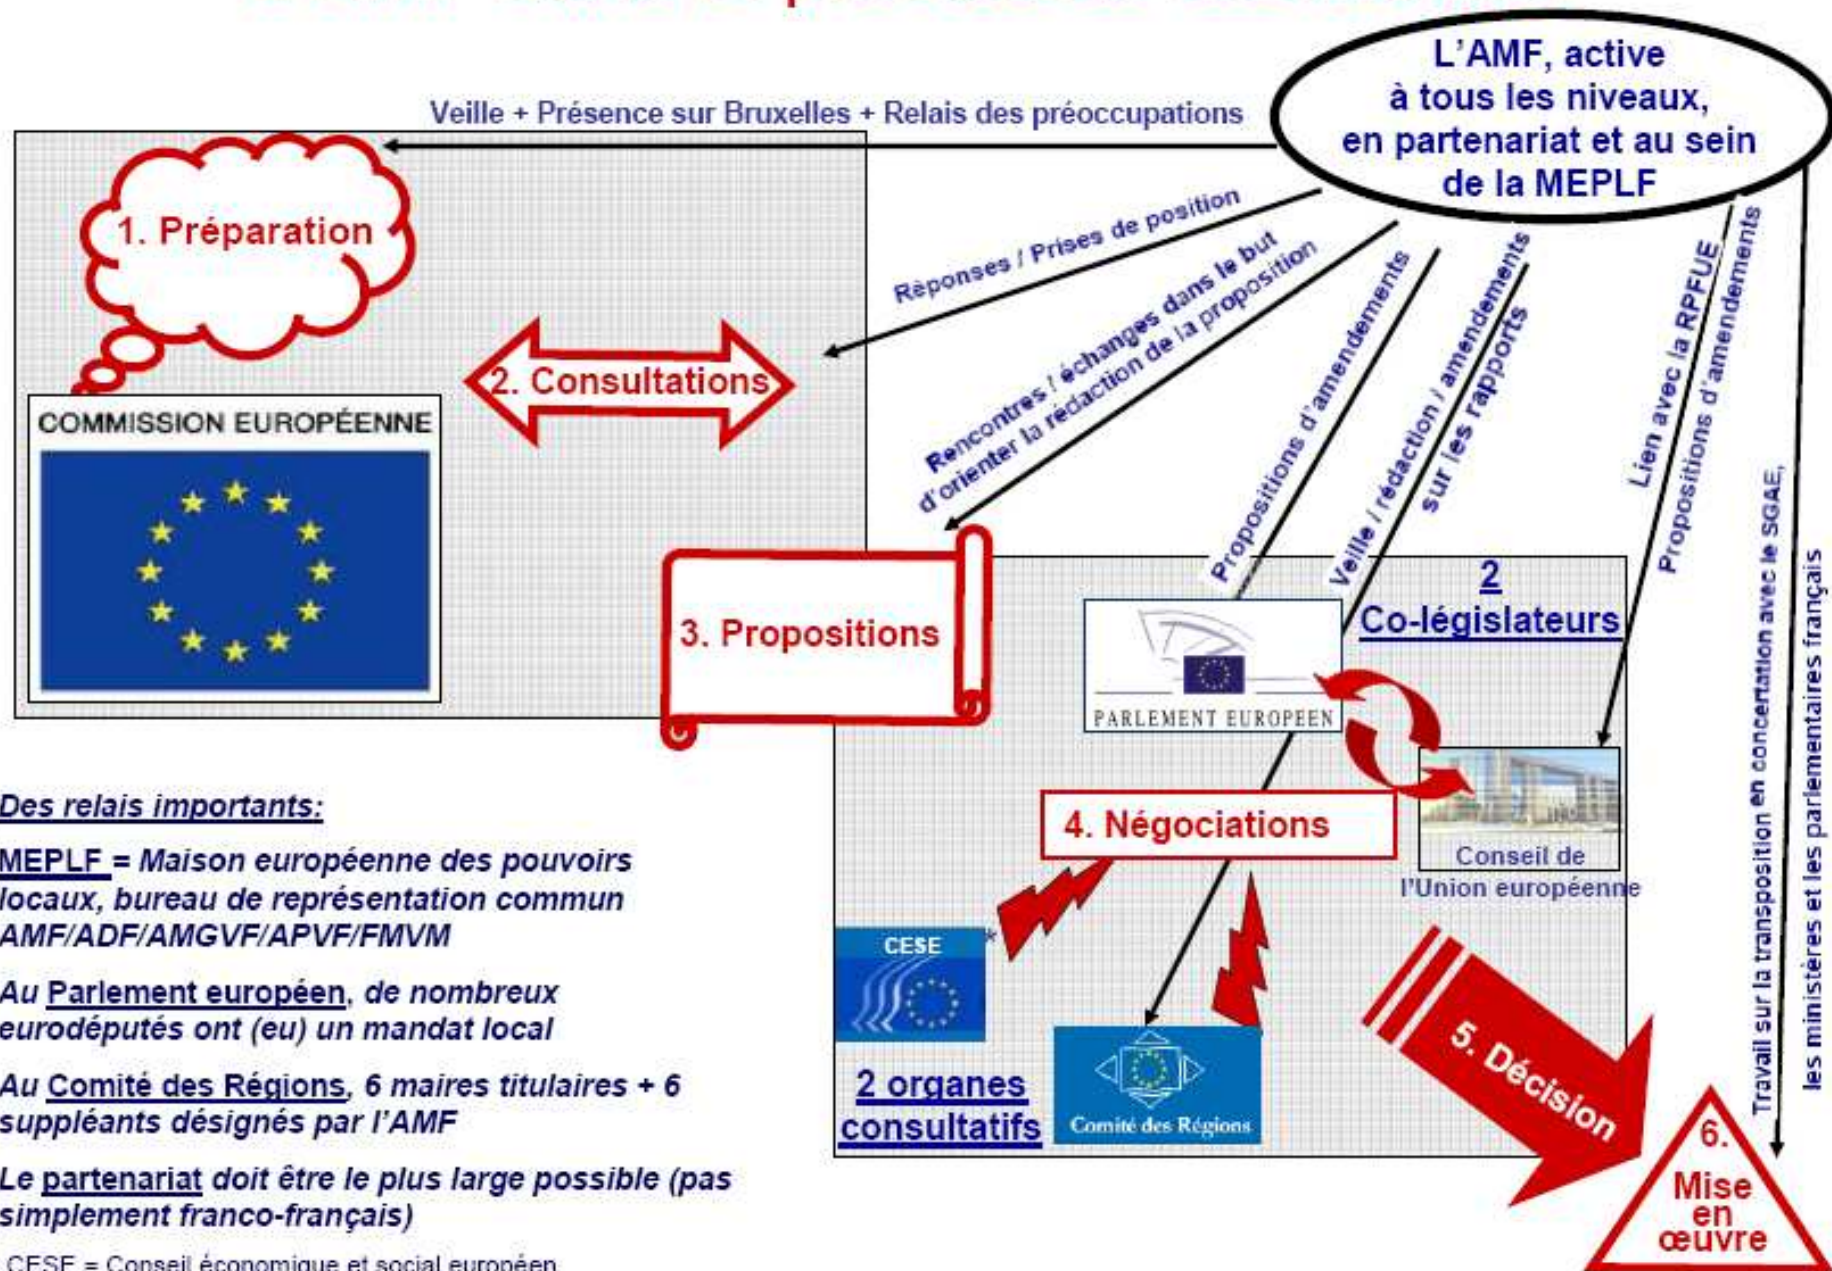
L'AMF, active à tous les niveaux, en partenariat et au sein de la MEPLF

Veille + Présence sur Bruxelles + Relais des préoccupations

1. Préparation

COMMISSION EUROPÉENNE

2. Consultations

Réponses / Prises de position

Rencontres / échanges dans le but d'orienter la rédaction de la proposition

Propositions d'amendements

Veille / rédaction / amendements sur les rapports

Lien avec la RPFUE, Propositions d'amendements

Travail sur la transposition en concertation avec le SGAE, les ministères et les parlementaires français

3. Propositions

2 Co-législateurs

PARLEMENT EUROPEEN

Conseil de l'Union européenne

4. Négociations

CESE*

Comité des Régions

2 organes consultatifs

5. Décision

6. Mise en œuvre

Des relais importants:

MEPLF = Maison européenne des pouvoirs locaux, bureau de représentation commun AMF/ADF/AMGVF/APVF/FMVM

Au Parlement européen, de nombreux eurodéputés ont (eu) un mandat local

Au Comité des Régions, 6 maires titulaires + 6 suppléants désignés par l'AMF

Le partenariat doit être le plus large possible (pas simplement franco-français)

CESE = Conseil économique et social européen